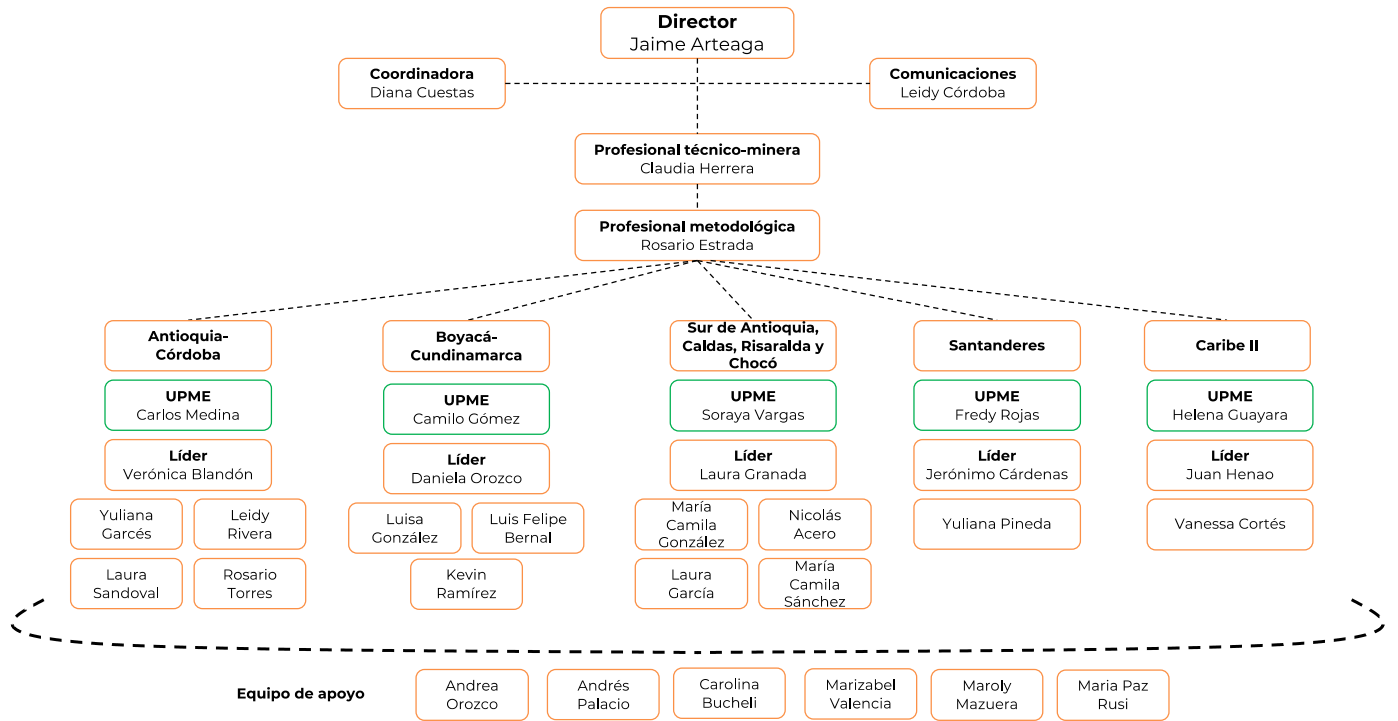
Director
Jaime Arteaga

Coordinadora
Diana Cuestas

Comunicaciones
Leidy Córdoba

Profesional técnico-minera
Claudia Herrera

Profesional metodológica
Rosario Estrada

Antioquia-Córdoba

UPME
Carlos Medina

Líder
Verónica Blandón

Yuliana Garcés

Leidy Rivera

Laura Sandoval

Rosario Torres

Boyacá-Cundinamarca

UPME
Camilo Gómez

Líder
Daniela Orozco

Luisa González

Luis Felipe Bernal

Kevin Ramírez

Sur de Antioquia, Caldas, Risaralda y Chocó

UPME
Soraya Vargas

Líder
Laura Granada

María Camila González

Nicolás Acero

Laura García

María Camila Sánchez

Santanderes

UPME
Fredy Rojas

Líder
Jerónimo Cárdenas

Yuliana Pineda

Caribe II

UPME
Helena Guayara

Líder
Juan Henao

Vanessa Cortés

Equipo de apoyo

Andrea Orozco

Andrés Palacio

Carolina Bucheli

Marizabel Valencia

Maroly Mazuera

Maria Paz Rusi